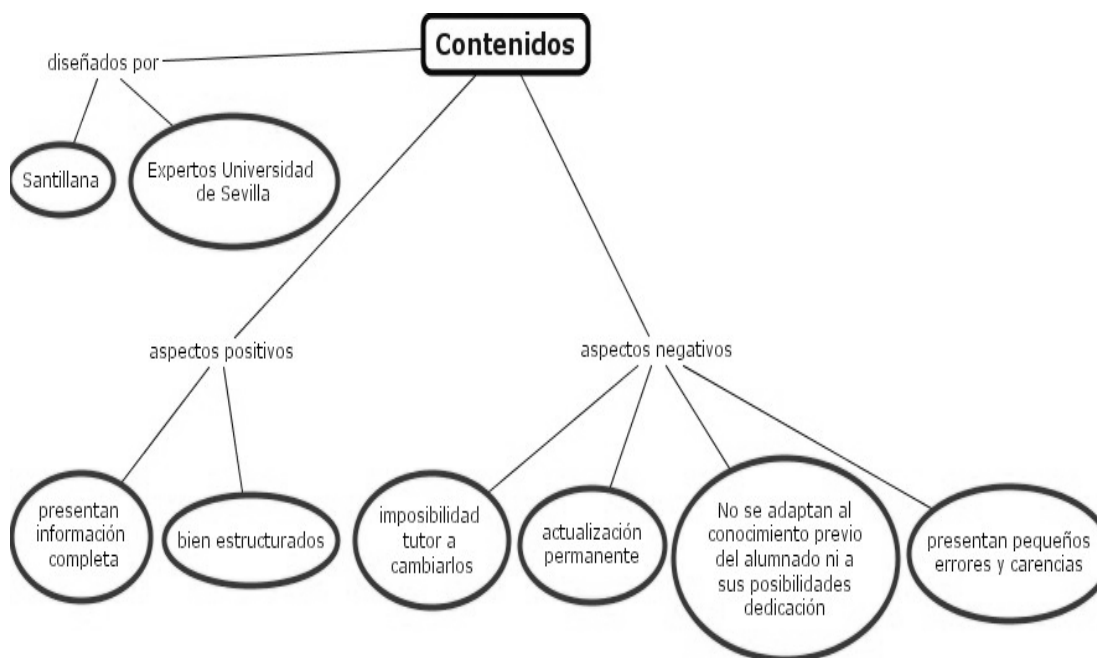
Contenidos

diseñados por

Santillana

Expertos Universidad de Sevilla

aspectos positivos

aspectos negativos

presentan información completa

bien estructurados

imposibilidad tutor a cambiarlos

actualización permanente

No se adaptan al conocimiento previo del alumnado ni a sus posibilidades dedicación

presentan pequeños errores y carencias